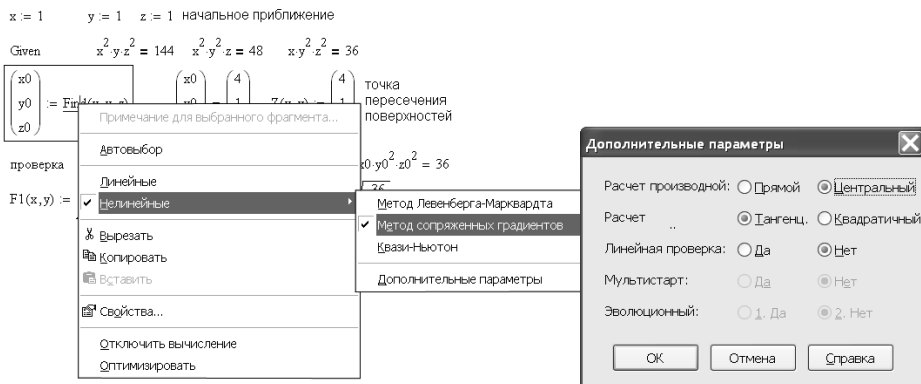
x := 1     y := 1   z := 1  начальное приближение

Given     $x^2 \cdot y \cdot z^2 = 144$   $x^2 \cdot y^2 \cdot z = 48$   $x \cdot y^2 \cdot z^2 = 36$

$\begin{pmatrix} x0 \\ y0 \\ z0 \end{pmatrix}$ := Find(x, y, z)     $\begin{pmatrix} x0 \\ y0 \\ z0 \end{pmatrix} = \begin{pmatrix} 4 \\ 1 \\ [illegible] \end{pmatrix}$   Z(x, y) := $\begin{pmatrix} 4 \\ 1 \\ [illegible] \end{pmatrix}$  точка пересечения поверхностей

проверка     $x0 \cdot y0^2 \cdot z0^2 = 36$

F1(x,y) :=   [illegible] 36

Примечание для выбранного фрагмента...
Автовыбор
Линейные
✓ Нелинейные
Вырезать
Копировать
Вставить
Свойства...
Отключить вычисление
Оптимизировать

Метод Левенберга-Марквардта
✓ Метод сопряженных градиентов
Квази-Ньютон
Дополнительные параметры

Дополнительные параметры
Расчет производной: Прямой  Центральный
Расчет: Тангенц.  Квадратичный
Линейная проверка: Да  Нет
Мультистарт: Да  Нет
Эволюционный: 1. Да  2. Нет
OK   Отмена   Справка